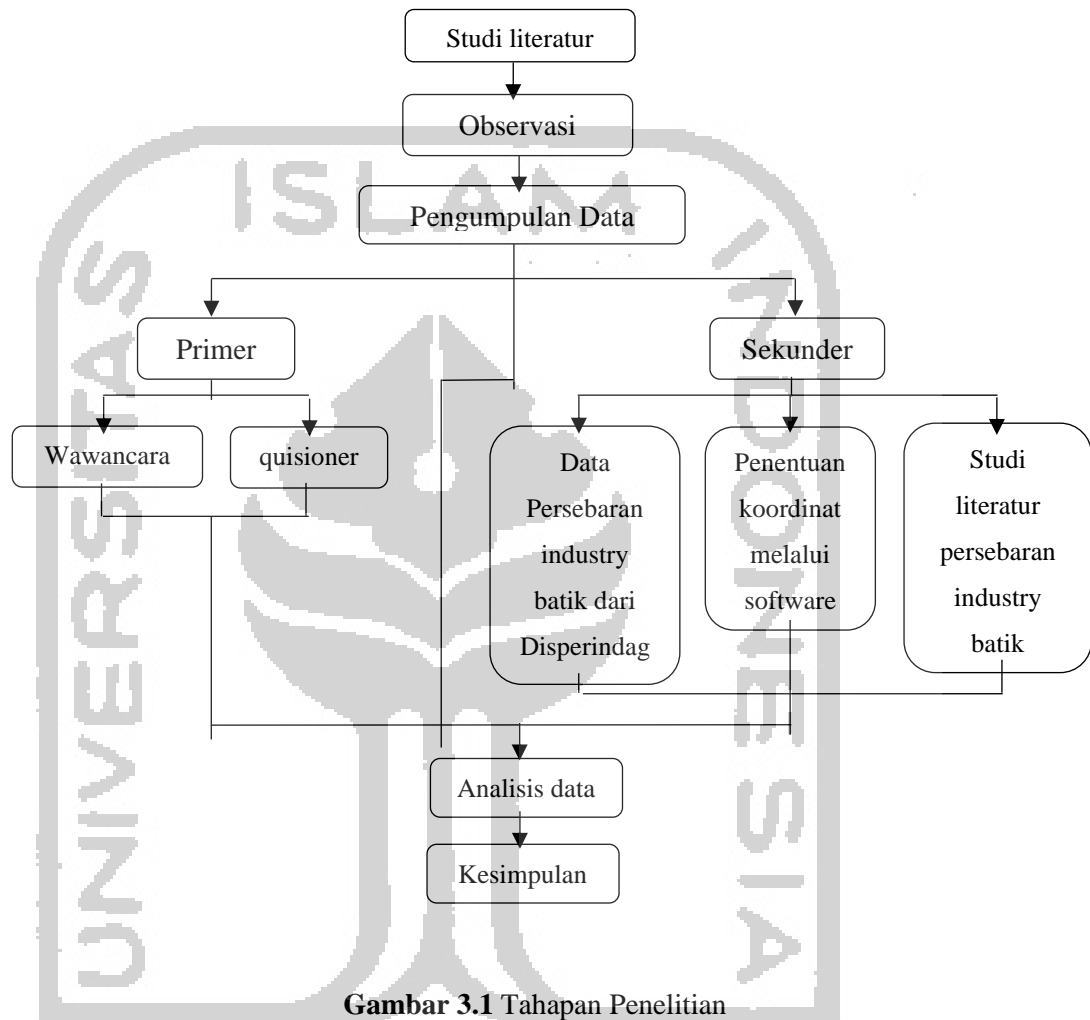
Studi literatur

Observasi

Pengumpulan Data

Primer

Sekunder

Wawancara

quisioner

Data Persebaran industry batik dari Disperindag

Penentuan koordinat melalui software

Studi literatur persebaran industry batik

Analisis data

Kesimpulan

ISLAM INDONESIA UNIVERSITAS

**Gambar 3.1** Tahapan Penelitian